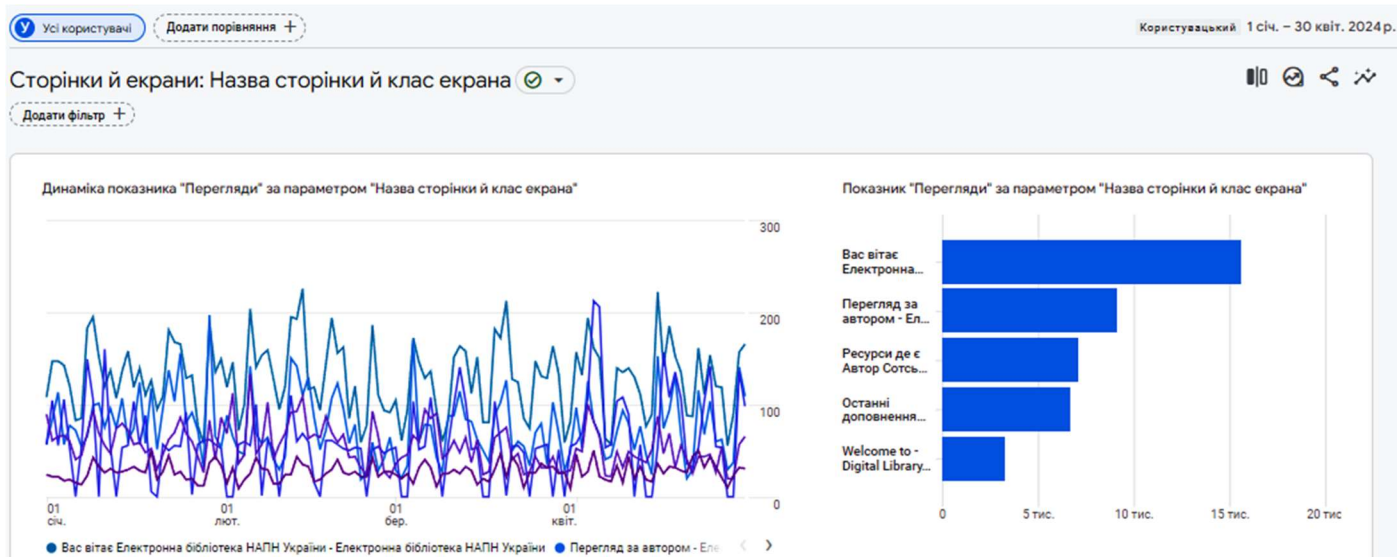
У Усі користувачі
Додати порівняння +
Користувацький 1 січ. – 30 квіт. 2024 р.

Сторінки й екрани: Назва сторінки й клас екрана

Додати фільтр +

Динаміка показника "Перегляди" за параметром "Назва сторінки й клас екрана"

300
200
100
0

01 січ.
01 лют.
01 бер.
01 квіт.

● Вас вітає Електронна бібліотека НАПН України - Електронна бібліотека НАПН України ● Перегляд за автором - Еле

Показник "Перегляди" за параметром "Назва сторінки й клас екрана"

Вас вітає Електронна...
Перегляд за автором - Ел...
Ресурси де є Автор Сотсь...
Останні доповнення...
Welcome to - Digital Library...

0
5 тис.
10 тис.
15 тис.
20 тис